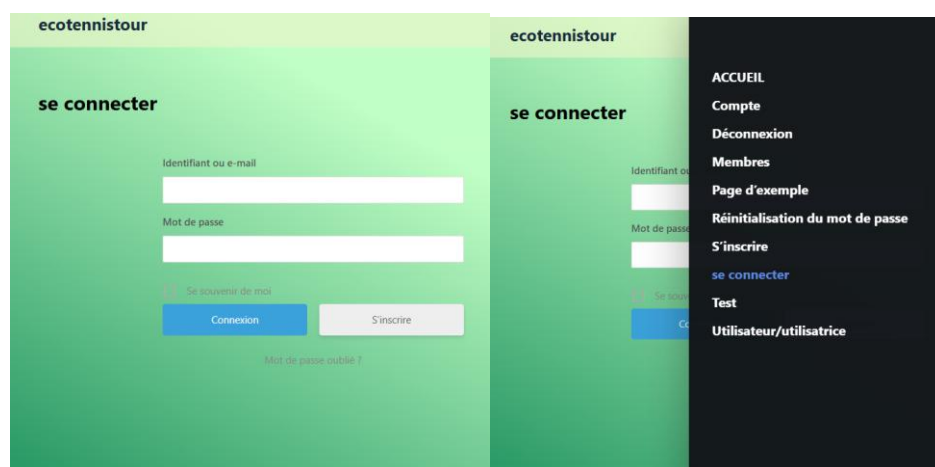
ecotennistour

se connecter

Identifiant ou e-mail

Mot de passe

Se souvenir de moi

Connexion

S'inscrire

Mot de passe oublié ?

ecotennistour

se connecter

Identifiant ou

Mot de passe

Se souv

Co

ACCUEIL
Compte
Déconnexion
Membres
Page d'exemple
Réinitialisation du mot de passe
S'inscrire
se connecter
Test
Utilisateur/utilisatrice